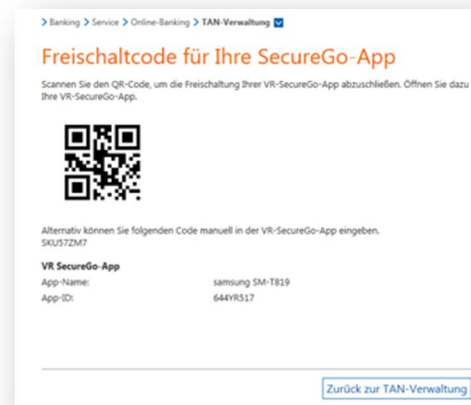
> Banking > Service > Online-Banking > TAN-Verwaltung

Freischaltcode für Ihre SecureGo-App

Scannen Sie den QR-Code, um die Freischaltung Ihrer VR-SecureGo-App abzuschließen. Öffnen Sie dazu Ihre VR-SecureGo-App.

Alternativ können Sie folgenden Code manuell in der VR-SecureGo-App eingeben.
SKU57ZM7

VR SecureGo-App

| | |
|---|---|
| App-Name: | samsung SM-T819 |
| App-ID: | 644YR517 |

Zurück zur TAN-Verwaltung